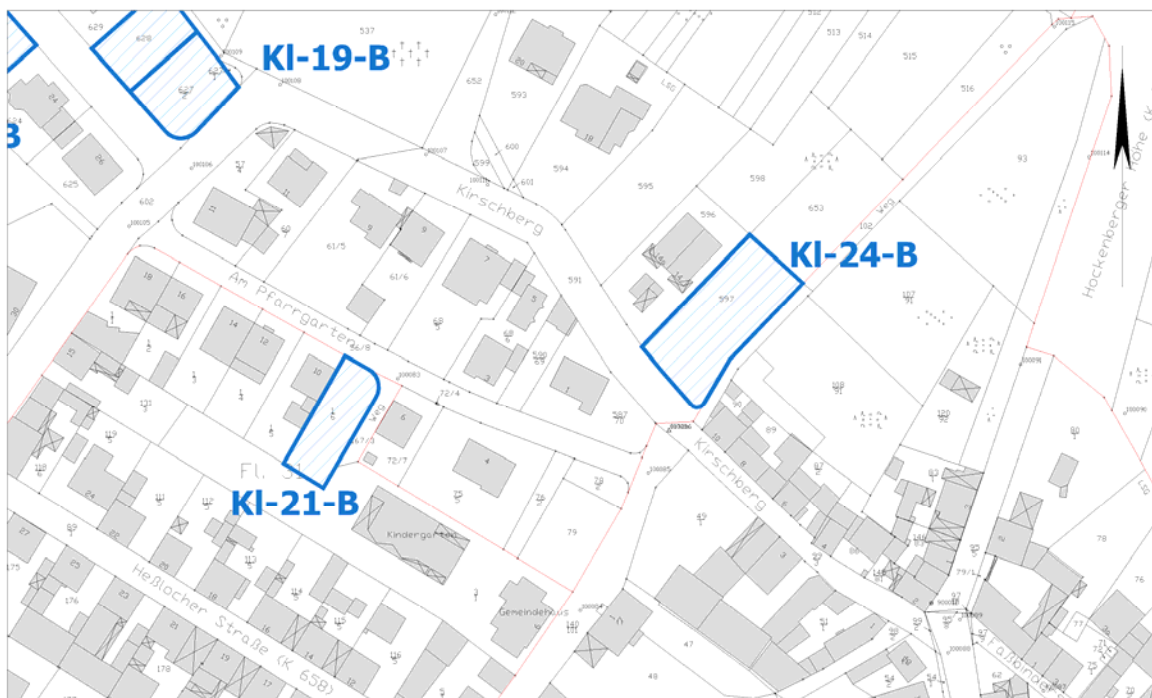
Kl-19-B

Kl-24-B

Kl-21-B

Kirschberg

Am Pfarrgarten

Kirschberg

Heßlocher Straße (K 658)

Hockenberger Höhe

Kindergarten

Gemeindehaus

Fl. 31

Weg

629
628
627
537
513
514
515
516
652
593
600
599
601
594
595
598
653
596
597
591
625
602
61/5
61/4
93
107
79
78
76
47
48
49
175
176
178